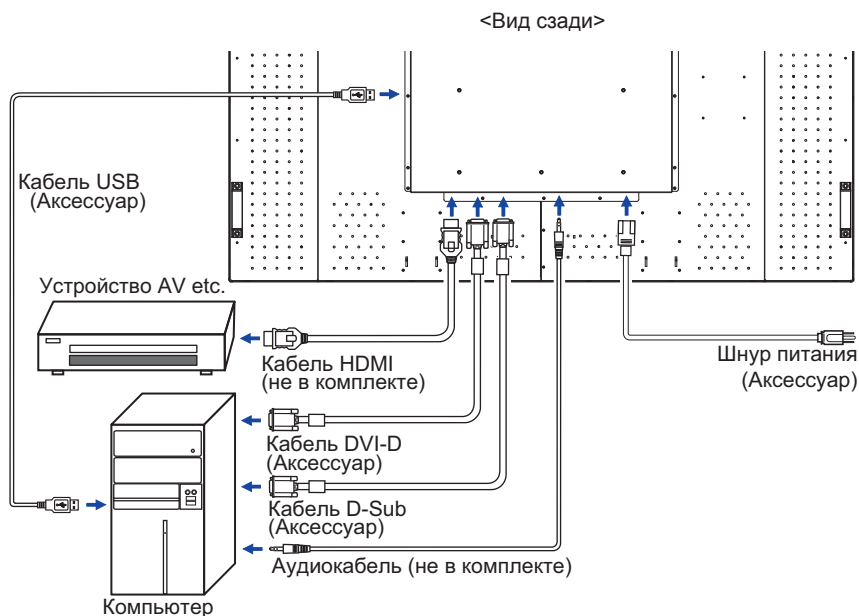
<Вид сзади>

Кабель USB (Аксессуар)

Устройство AV etc.

Кабель HDMI (не в комплекте)

Шнур питания (Аксессуар)

Кабель DVI-D (Аксессуар)

Кабель D-Sub (Аксессуар)

Аудиокабель (не в комплекте)

Компьютер